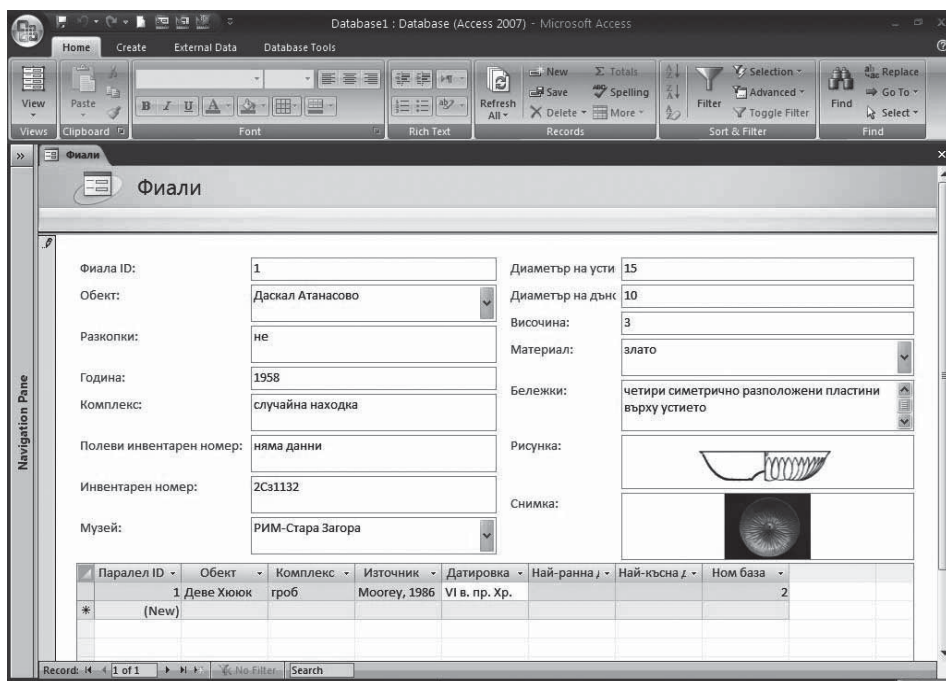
Database1 : Database (Access 2007) - Microsoft Access

Home Create External Data Database Tools

View
Views
Paste
Clipboard
Font
Rich Text
Refresh All
New
Save
Delete
Totals
Spelling
More
Records
Filter
Selection
Advanced
Toggle Filter
Sort & Filter
Find
Replace
Go To
Select
Find

Navigation Pane

Фиали

Фиали

Фиала ID: 1
Обект: Даскал Атанасово
Разкопки: не
Година: 1958
Комплекс: случайна находка
Полеви инвентарен номер: няма данни
Инвентарен номер: 2Сз1132
Музей: РИМ-Стара Загора

Диаметър на усти 15
Диаметър на дънс 10
Височина: 3
Материал: злато
Бележки: четири симетрично разположени пластини върху устието
Рисунка:
Снимка:

| Паралел ID | Обект | Комплекс | Източник | Датировка | Най-ранна | Най-късна | Ном база |
|---|---|---|---|---|---|---|---|
| 1 | Деве Хююк | гроб | Moorey, 1986 | VI в. пр. Хр. | | | 2 |
| (New) | | | | | | | |

Record: 1 of 1 No Filter Search